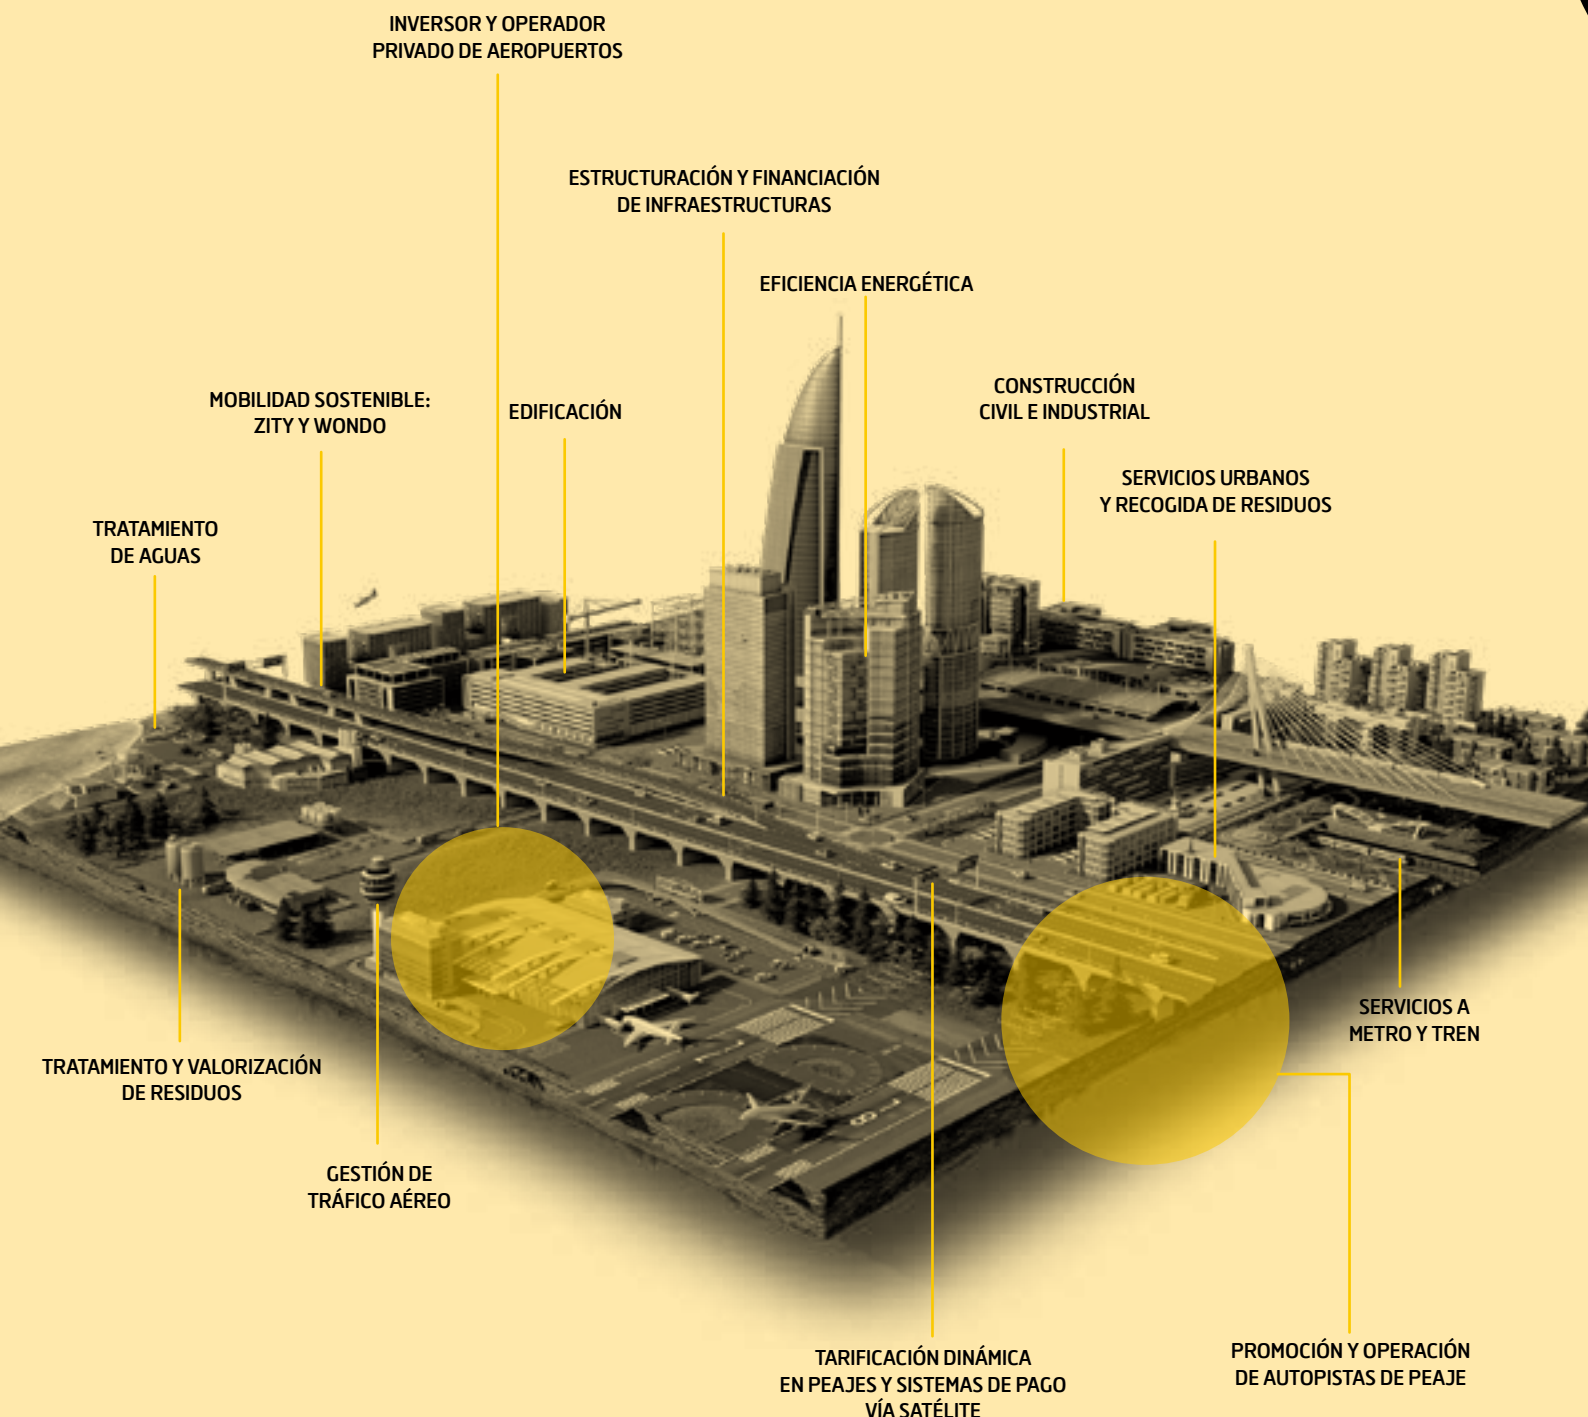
INVERSOR Y OPERADOR PRIVADO DE AEROPUERTOS

ESTRUCTURACIÓN Y FINANCIACIÓN DE INFRAESTRUCTURAS

EFICIENCIA ENERGÉTICA

CONSTRUCCIÓN CIVIL E INDUSTRIAL

MOBILIDAD SOSTENIBLE: ZITY Y WONDO

EDIFICACIÓN

SERVICIOS URBANOS Y RECOGIDA DE RESIDUOS

TRATAMIENTO DE AGUAS

SERVICIOS A METRO Y TREN

TRATAMIENTO Y VALORIZACIÓN DE RESIDUOS

GESTIÓN DE TRÁFICO AÉREO

TARIFICACIÓN DINÁMICA EN PEAJES Y SISTEMAS DE PAGO VÍA SATÉLITE

PROMOCIÓN Y OPERACIÓN DE AUTOPISTAS DE PEAJE